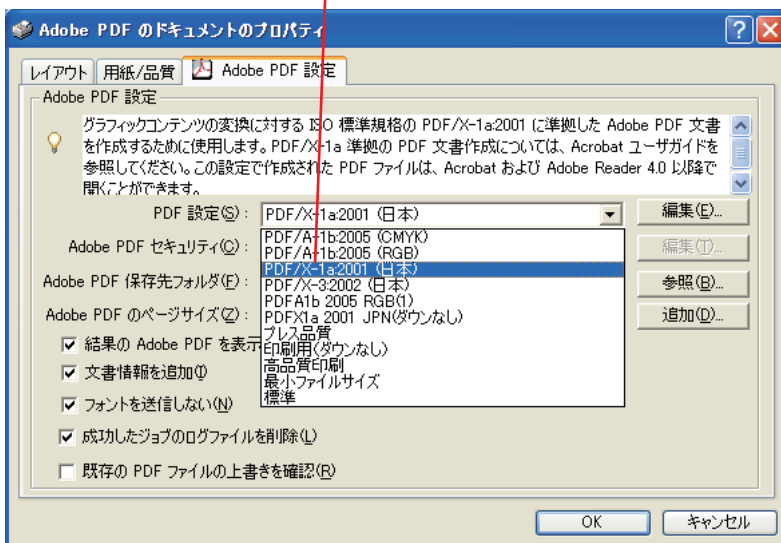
Adobe PDF のドキュメントのプロパティ

レイアウト | 用紙/品質 | Adobe PDF 設定

Adobe PDF 設定

グラフィックコンテンツの変換に対する ISO 標準規格の PDF/X-1a:2001 に準拠した Adobe PDF 文書を作成するために使用します。PDF/X-1a 準拠の PDF 文書作成については、Acrobat ユーザガイドを参照してください。この設定で作成された PDF ファイルは、Acrobat および Adobe Reader 4.0 以降で開くことができます。

PDF 設定(S): PDF/X-1a:2001 (日本)

編集(E)...

Adobe PDF セキュリティ(C):

編集(T)...

Adobe PDF 保存先フォルダ(F):

参照(B)...

Adobe PDF のページサイズ(Z):

追加(D)...

PDF/A-1b:2005 (CMYK)
PDF/A-1b:2005 (RGB)
PDF/X-1a:2001 (日本)
PDF/X-3:2002 (日本)
PDFA1b 2005 RGB(1)
PDFX1a 2001 JPN(ダウンなし)
プレス品質
印刷用(ダウンなし)
高品質印刷
最小ファイルサイズ
標準

☑ 結果の Adobe PDF を表示

☑ 文書情報を追加(I)

☑ フォントを送信しない(N)

☑ 成功したジョブのログファイルを削除(L)

☐ 既存の PDF ファイルの上書きを確認(R)

OK

キャンセル